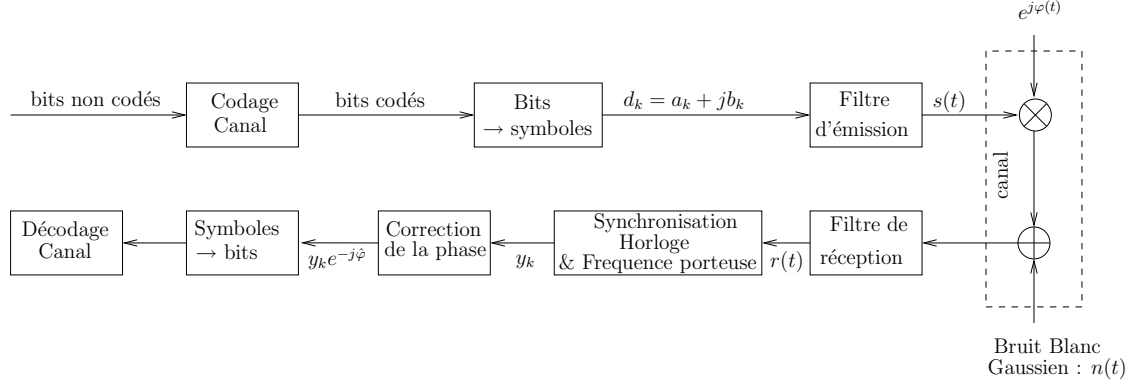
$e^{j\varphi(t)}$

bits non codés

Codage Canal

bits codés

Bits $\rightarrow$ symboles

$d_k = a_k + jb_k$

Filtre d'émission

$s(t)$

canal

Décodage Canal

Symboles $\rightarrow$ bits

$y_k e^{-j\hat{\varphi}}$

Correction de la phase

$y_k$

Synchronisation Horloge & Frequence porteuse

$r(t)$

Filtre de réception

Bruit Blanc Gaussien : $n(t)$